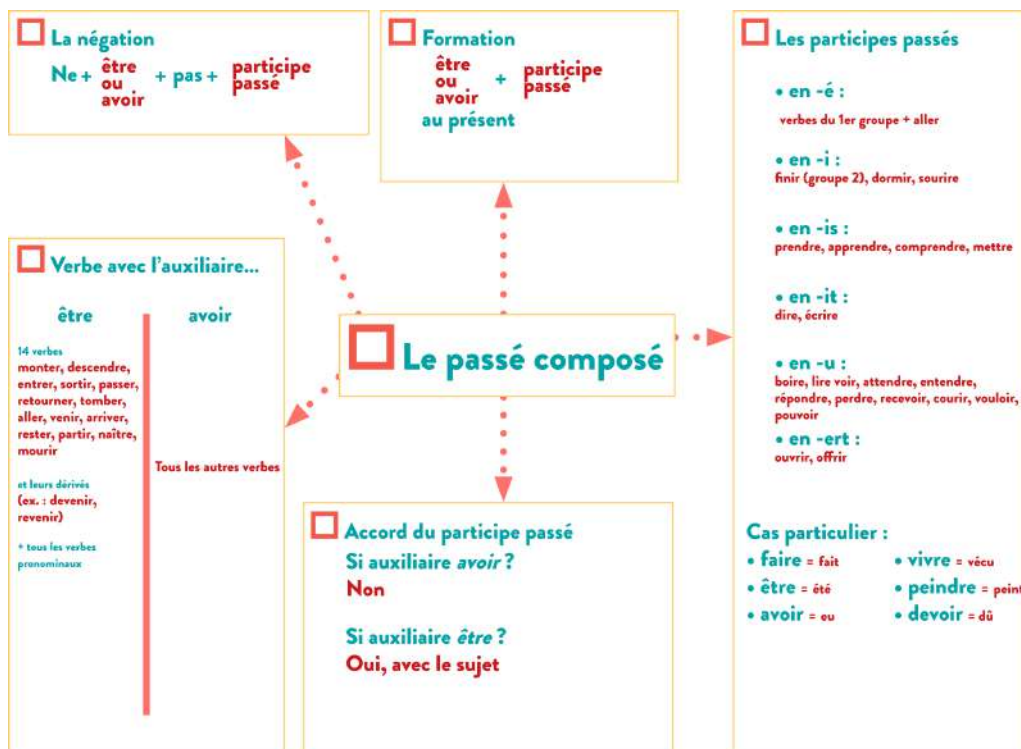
La négation

Ne + être ou avoir + pas + participe passé

Formation

être ou avoir au présent + participe passé

Les participes passés

• en -é :
verbes du 1er groupe + aller

• en -i :
finir (groupe 2), dormir, sourire

• en -is :
prendre, apprendre, comprendre, mettre

• en -it :
dire, écrire

• en -u :
boire, lire voir, attendre, entendre, répondre, perdre, recevoir, courir, vouloir, pouvoir

• en -ert :
ouvrir, offrir

Cas particulier :

• faire = fait
• être = été
• avoir = eu
• vivre = vécu
• peindre = peint
• devoir = dû

Verbe avec l'auxiliaire...

| être | avoir |
|---|---|
| 14 verbes<br>monter, descendre, entrer, sortir, passer, retourner, tomber, aller, venir, arriver, rester, partir, naître, mourir<br><br>et leurs dérivés<br>(ex. : devenir, revenir)<br><br>+ tous les verbes pronominaux | Tous les autres verbes |

Le passé composé

Accord du participe passé

Si auxiliaire *avoir* ?
Non

Si auxiliaire *être* ?
Oui, avec le sujet